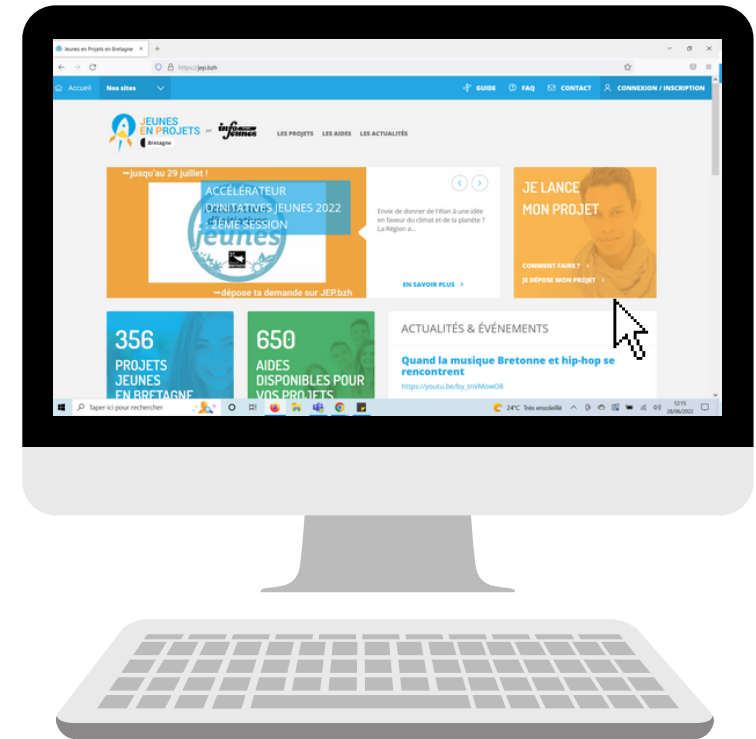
Jeunes en Projets en Bretagne

https://jep.bzh

Accueil Nos sites

GUIDE FAQ CONTACT CONNEXION / INSCRIPTION

JEUNES EN PROJETS par info jeunes Bretagne

LES PROJETS LES AIDES LES ACTUALITÉS

jusqu'au 29 juillet !

ACCÉLÉRATEUR D'INITATIVES JEUNES 2022 2ÈME SESSION

jeunes

dépose ta demande sur JEP.bzh

Envie de donner de l'élan à une idée en faveur du climat et de la planète ? La Région a...

EN SAVOIR PLUS

JE LANCE MON PROJET

COMMENT FAIRE ?

JE DÉPOSE MON PROJET

356 PROJETS JEUNES EN BRETAGNE

650 AIDES DISPONIBLES POUR VOS PROJETS

ACTUALITÉS & ÉVÉNEMENTS

Quand la musique Bretonne et hip-hop se rencontrent

https://youtu.be/by_tnVMowO8

Taper ici pour rechercher

24°C Très ensoleillé

12:15 28/06/2022